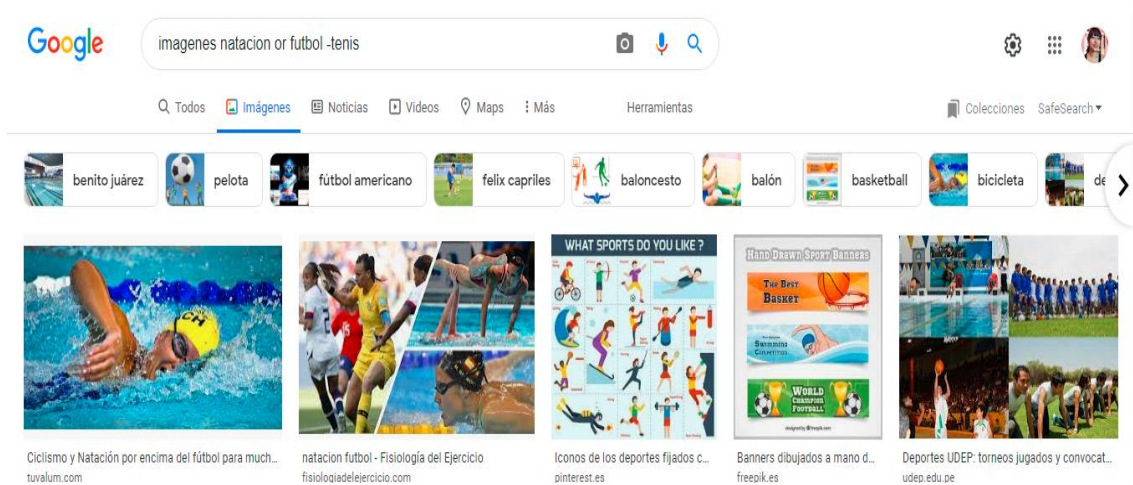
Google

imagenes natacion or futbol -tenis

Todos Imágenes Noticias Videos Maps Más Herramientas

Colecciones SafeSearch

benito juárez pelota fútbol americano felix capriles baloncesto balón basketball bicicleta de

WHAT SPORTS DO YOU LIKE ?

HAND DRAWN SPORT BANNERS

THE BEST BASKET

SWIMMING COMPETITION

WORLD CHAMPION FOOTBALL

Ciclismo y Natación por encima del fútbol para much...
tuvalum.com

natacion futbol - Fisiología del Ejercicio
fisiologiadelejercicio.com

Iconos de los deportes fijados c...
pinterest.es

Banners dibujados a mano d...
freepik.es

Deportes UDEP: torneos jugados y convocat...
udep.edu.pe